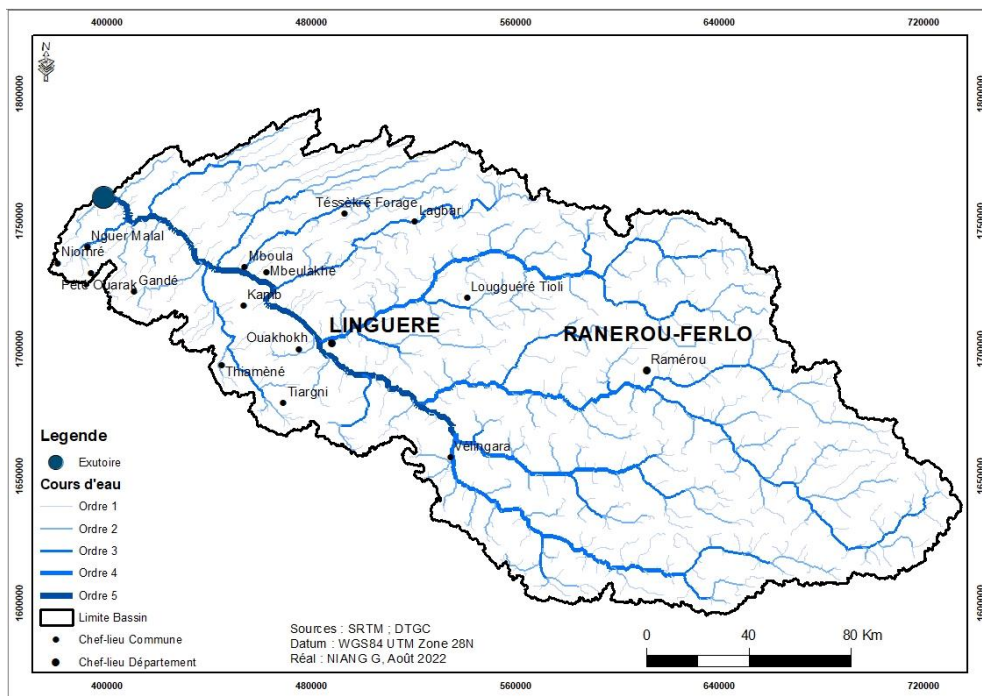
400000
480000
560000
640000
720000

1800000
1750000
1700000
1650000
1600000

Téssékré Forage
Lagbar
Nguer Malal
Niomré
Mboula
Mbeulakhé
Péte Ouarak
Gandé
Lougguéré Tioli
Kamb
LINGUERE
RANEROU-FERLO
Ouakhokh
Ranérou
Thiaméné
Tiargni
Velingara

Legende
Exutoire
Cours d'eau
Ordre 1
Ordre 2
Ordre 3
Ordre 4
Ordre 5
Limite Bassin
Chef-lieu Commune
Chef-lieu Département

Sources : SRTM ; DTGC
Datum : WGS84 UTM Zone 28N
Réal : NIANG G, Août 2022

0
40
80 Km